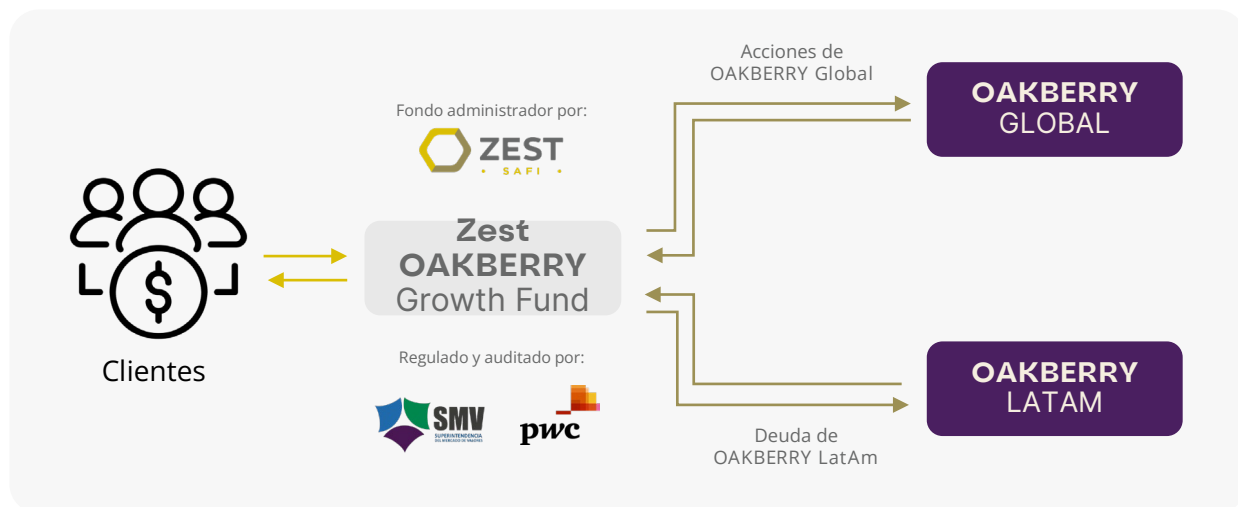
Clientes

Fondo administrador por:

ZEST
SAFI

Zest
OAKBERRY
Growth Fund

Regulado y auditado por:

SMV
SUPERINTENDENCIA DEL MERCADO DE VALORES

pwc

Acciones de
OAKBERRY Global

OAKBERRY
GLOBAL

OAKBERRY
LATAM

Deuda de
OAKBERRY LatAm